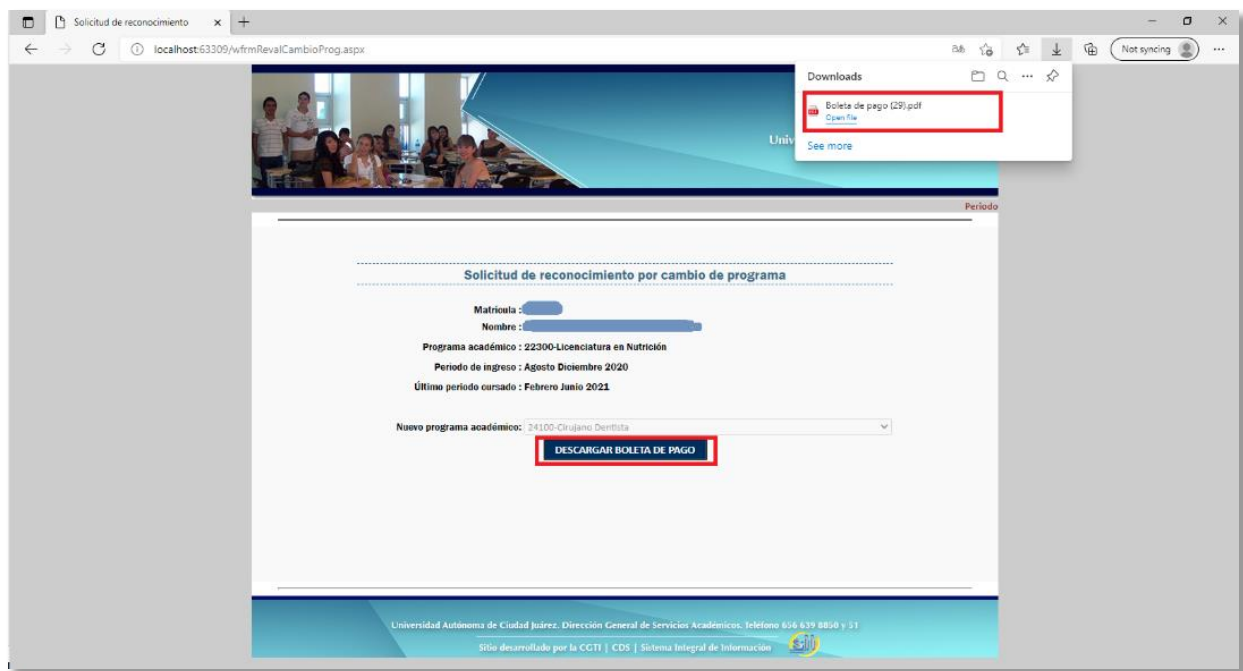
Solicitud de reconocimiento ×

localhost:63309/wfrmRevalCambioProg.aspx

Not syncing

Downloads

Boleta de pago (29).pdf
Open file

See more

Univ

Periodo

Solicitud de reconocimiento por cambio de programa

Matricula :
Nombre :
Programa académico : 22300-Licenciatura en Nutrición
Periodo de ingreso : Agosto Diciembre 2020
Último periodo cursado : Febrero Junio 2021

Nuevo programa académico: 24100-Cirujano Dentista

DESCARGAR BOLETA DE PAGO

Universidad Autónoma de Ciudad Juárez. Dirección General de Servicios Académicos. Teléfono 656 639 8850 y 51
Sitio desarrollado por la CGTI | CDS | Sistema Integral de Información